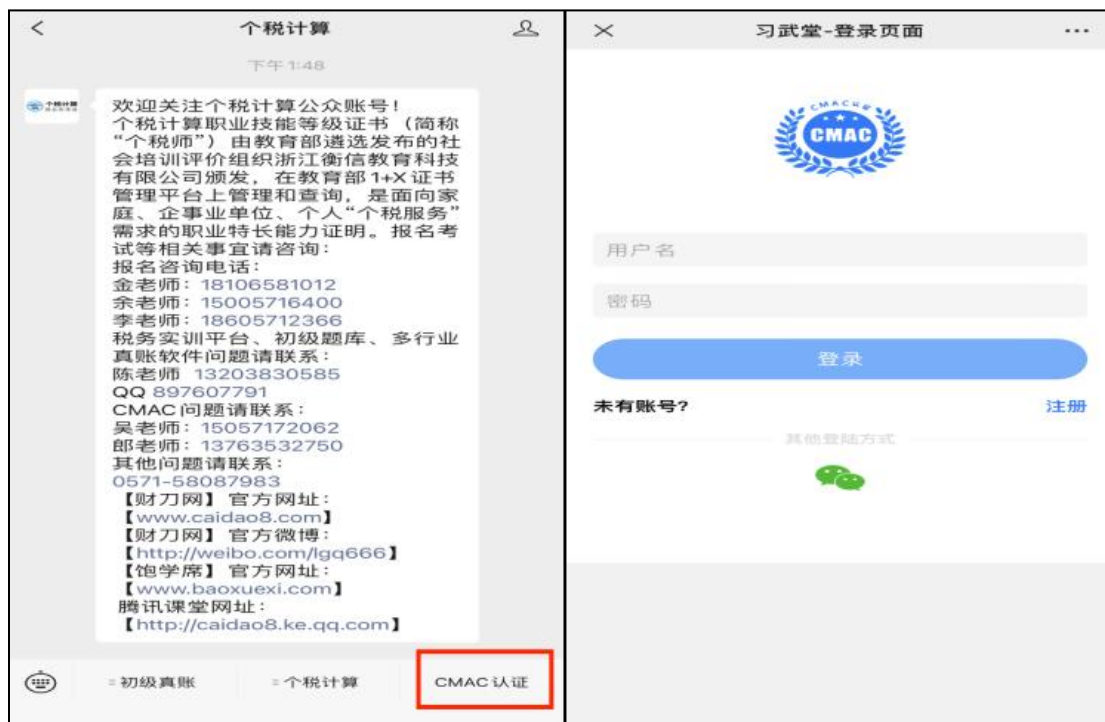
< 个税计算

下午1:48

欢迎关注个税计算公众账号！
个税计算职业技能等级证书（简称“个税师”）由教育部遴选发布的社会培训评价组织浙江衡信教育科技有限公司颁发，在教育部1+X证书管理平台上管理和查询，是面向家庭、企事业单位、个人“个税服务”需求的职业特长能力证明。报名考试等相关事宜请咨询：
报名咨询电话：
金老师：18106581012
余老师：15005716400
李老师：18605712366
税务实训平台、初级题库、多行业真账软件问题请联系：
陈老师 13203830585
QQ 897607791
CMAC问题请联系：
吴老师：15057172062
郎老师：13763532750
其他问题请联系：
0571-58087983
【财刀网】官方网址：
【www.caidao8.com】
【财刀网】官方微博：
【http://weibo.com/lgq666】
【饱学席】官方网址：
【www.baoxuexi.com】
腾讯课堂网址：
【http://caidao8.ke.qq.com】

初级真账 个税计算 CMAC认证

× 习武堂-登录页面 ···

CMAC

用户名

密码

登录

未有账号? 注册

其他登陆方式